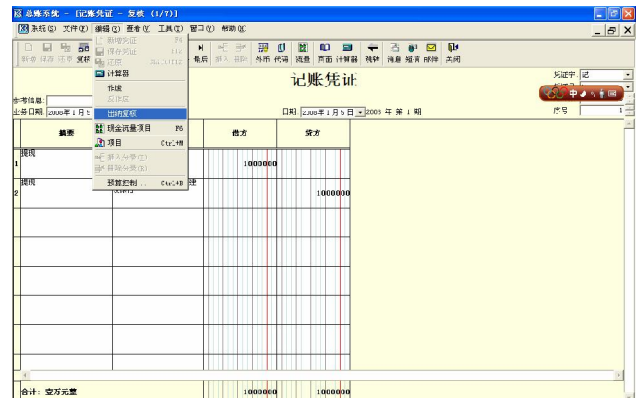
总账系统 - [记账凭证 - 复核 (1/7)]

系统(S) 文件(F) 编辑(E) 查看(V) 工具(T) 窗口(W) 帮助(H)

新增 保存 还原 复核

新增凭证 F5
保存凭证 F11
过账 Shift+F12
计算器
作废
反作废
出纳复核
现金流量项目 F6
项目 Ctrl+M
插入分录(I)
删除分录(D)
预算控制... Ctrl+B

首后 插入 删除 外币 代码 流量 页面 计算器 跳转 消息 短信 邮件 关闭

记账凭证

凭证字 记
序号

参考信息:
业务日期 2008年1月5

日期 2008年1月5日 2008 年 第 1 期

| 摘要 | | 借方 | 贷方 |
|---|---|---|---|
| 1 提现 | | 1000000 | |
| 2 提现 | 理 | | 1000000 |
| | | | |
| | | | |
| | | | |
| | | | |
| 合计: 壹万元整 | | 1000000 | 1000000 |